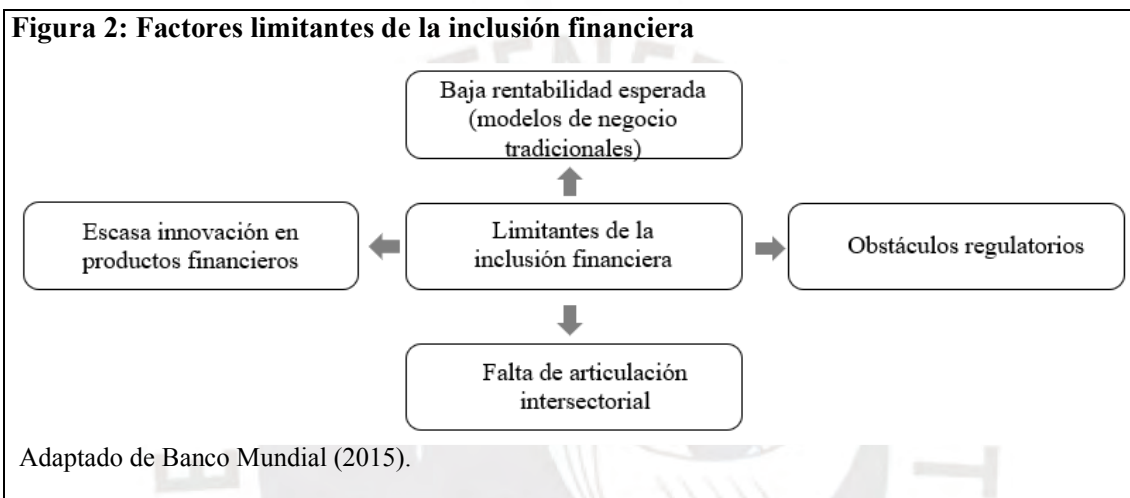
Figura 2: Factores limitantes de la inclusión financiera

Baja rentabilidad esperada (modelos de negocio tradicionales)

Escasa innovación en productos financieros

Limitantes de la inclusión financiera

Obstáculos regulatorios

Falta de articulación intersectorial

Adaptado de Banco Mundial (2015).